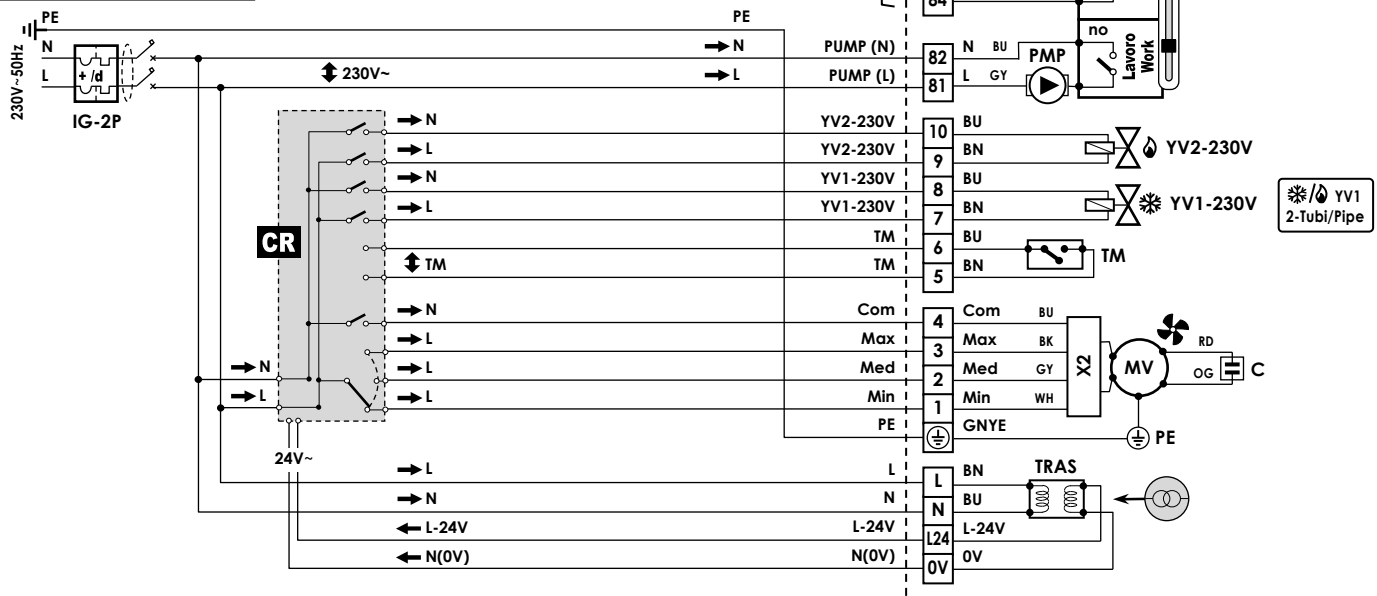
PE
230V~50Hz
N
L
+ /d
IG-2P
230V~
PE
N
L
PUMP (N)
PUMP (L)
84
82
81
N BU
L GY
PMP
no
Lavoro
Work
CR
N
L
N
L
TM
N
L
L
L
N
L
YV2-230V
YV2-230V
YV1-230V
YV1-230V
TM
TM
Com
Max
Med
Min
PE
10
9
8
7
6
5
4
3
2
1
BU
BN
BU
BN
BU
BN
YV2-230V
YV1-230V
YV1
2-Tubi/Pipe
TM
Com BU
Max BK
Med GY
Min WH
GNYE
X2
MV
RD
OG
C
PE
24V~
L
N
L-24V
N(0V)
L
N
L-24V
N(0V)
L
N
L24
0V
BN
BU
L-24V
0V
TRAS